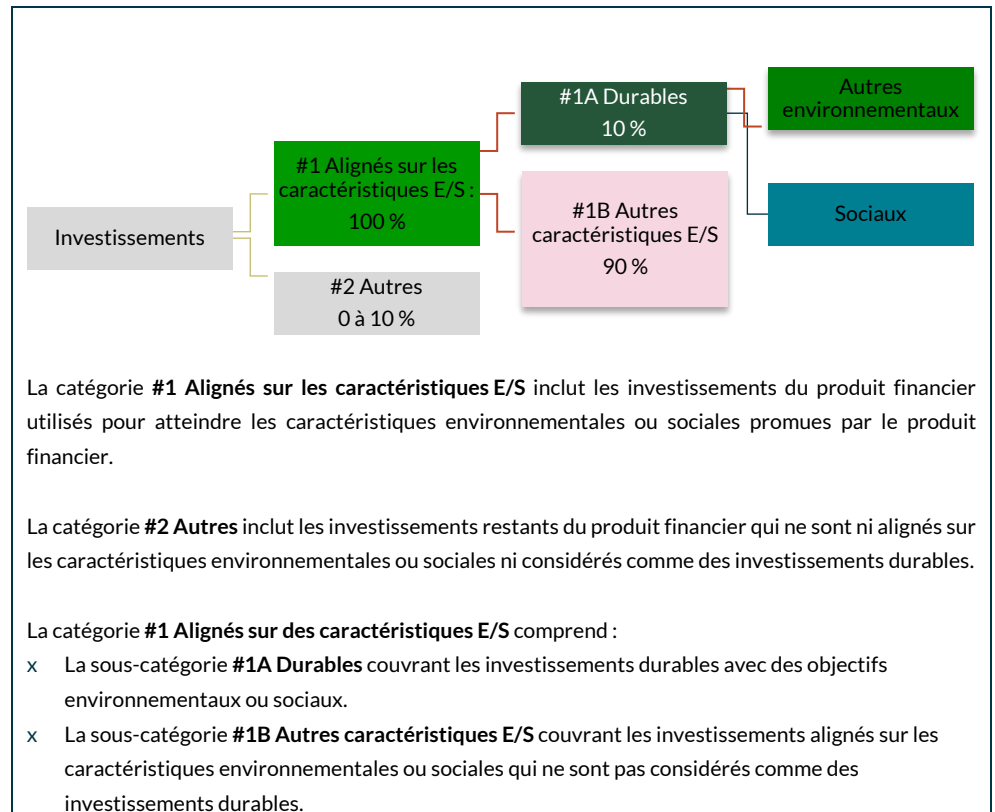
Investissements

#1 Alignés sur les caractéristiques E/S : 100 %

#2 Autres
0 à 10 %

#1A Durables
10 %

#1B Autres caractéristiques E/S
90 %

Autres environnementaux

Sociaux

La catégorie **#1 Alignés sur les caractéristiques E/S** inclut les investissements du produit financier utilisés pour atteindre les caractéristiques environnementales ou sociales promues par le produit financier.

La catégorie **#2 Autres** inclut les investissements restants du produit financier qui ne sont ni alignés sur les caractéristiques environnementales ou sociales ni considérés comme des investissements durables.

La catégorie **#1 Alignés sur des caractéristiques E/S** comprend :

x La sous-catégorie **#1A Durables** couvrant les investissements durables avec des objectifs environnementaux ou sociaux.

x La sous-catégorie **#1B Autres caractéristiques E/S** couvrant les investissements alignés sur les caractéristiques environnementales ou sociales qui ne sont pas considérés comme des investissements durables.